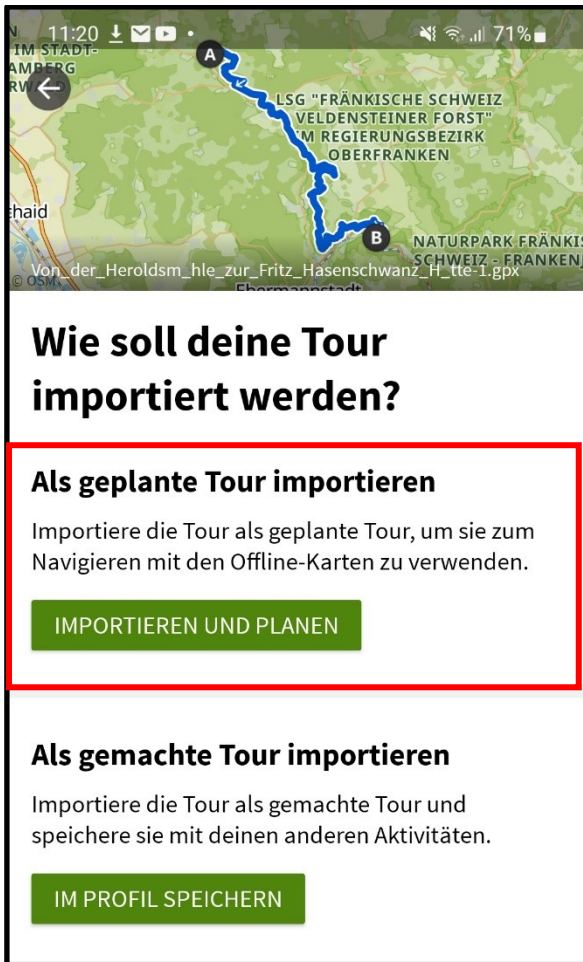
11:20 71%

IM STADT-
AMBERG
RW

A

LSG "FRÄNKISCHE SCHWEIZ VELDENSTEINER FORST" IM REGIERUNGSBEZIRK OBERFRANKEN

haid

B

NATURPARK FRÄNKIS SCHWEIZ - FRANKEN

© OSM

Von_der_Heroldsm_hle_zur_Fritz_Hasenschwanz_H_tte-1.gpx

Ebermannstadt

Wie soll deine Tour importiert werden?

Als geplante Tour importieren

Importiere die Tour als geplante Tour, um sie zum Navigieren mit den Offline-Karten zu verwenden.

IMPORTIEREN UND PLANEN

Als gemachte Tour importieren

Importiere die Tour als gemachte Tour und speichere sie mit deinen anderen Aktivitäten.

IM PROFIL SPEICHERN